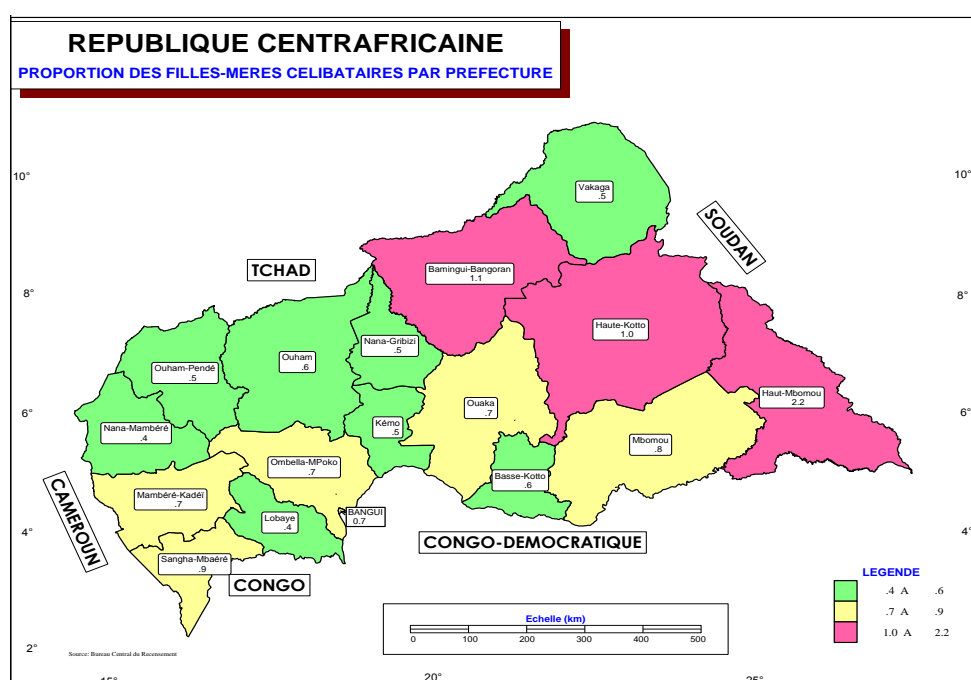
REPUBLIQUE CENTRAFRICAINE
PROPORTION DES FILLES-MERES CELIBATAIRES PAR PREFECTURE

10°
8°
6°
4°
2°

10°
8°
6°
4°

TCHAD
SOUDAN
CAMEROUN
CONGO
CONGO-DEMOCRATIQUE

Vakaga .5
Bamingui-Bangoran 1.1
Haute-Kotto 1.0
Nana-Gribizi .5
Ouham .6
Ouham-Pendé .5
Nana-Mambéré .4
Kémo .5
Ouaka .7
Haut-Mbomou 2.2
Mbomou .8
Basse-Kotto .6
Ombella-MPoko .7
Mambéré-Kadéï .7
Lobaye .4
BANGUI 0.7
Sangha-Mbaéré .9

LEGENDE
.4 A .6
.7 A .9
1.0 A 2.2

Echelle (km)
0 100 200 300 400 500

Source: Bureau Central du Recensement

15°
20°
25°